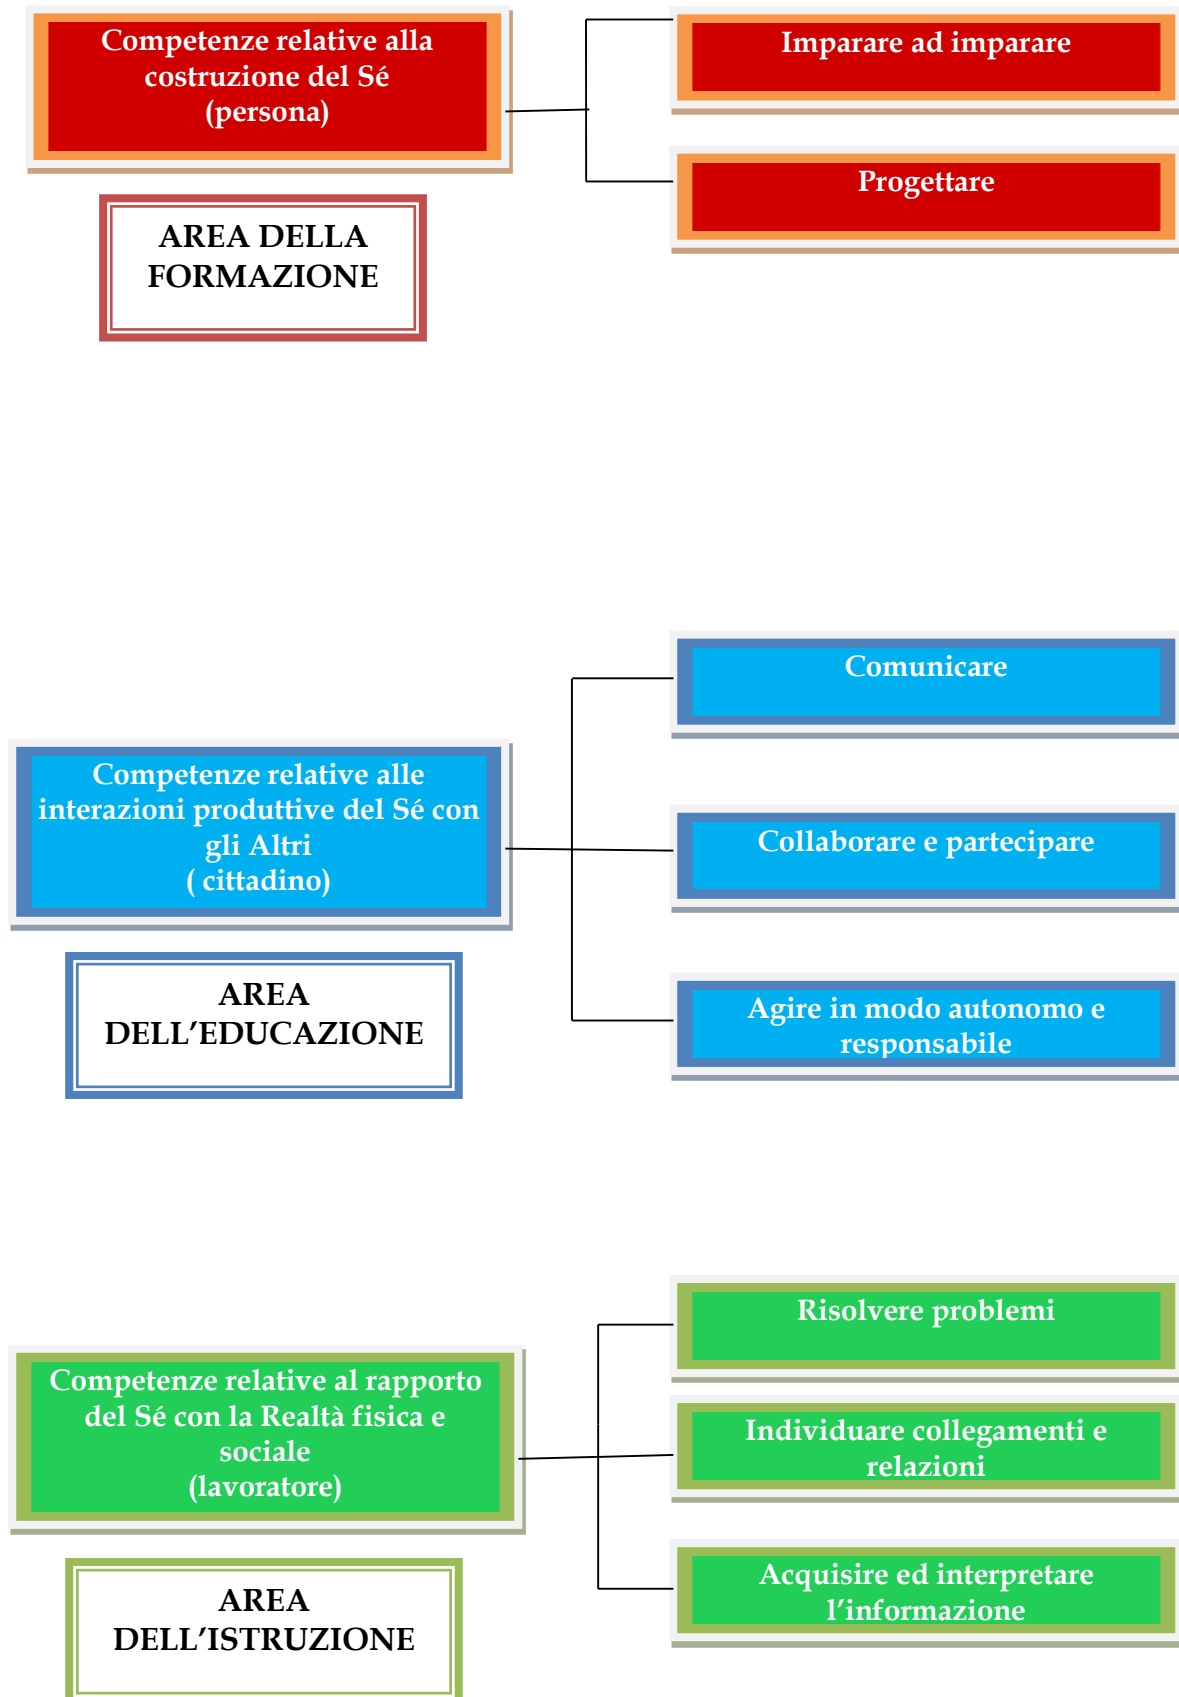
Competenze relative alla costruzione del Sé (persona)

AREA DELLA FORMAZIONE

Imparare ad imparare

Progettare

Comunicare

Competenze relative alle interazioni produttive del Sé con gli Altri ( cittadino)

Collaborare e partecipare

AREA DELL'EDUCAZIONE

Agire in modo autonomo e responsabile

Risolvere problemi

Competenze relative al rapporto del Sé con la Realtà fisica e sociale (lavoratore)

Individuare collegamenti e relazioni

AREA DELL'ISTRUZIONE

Acquisire ed interpretare l'informazione